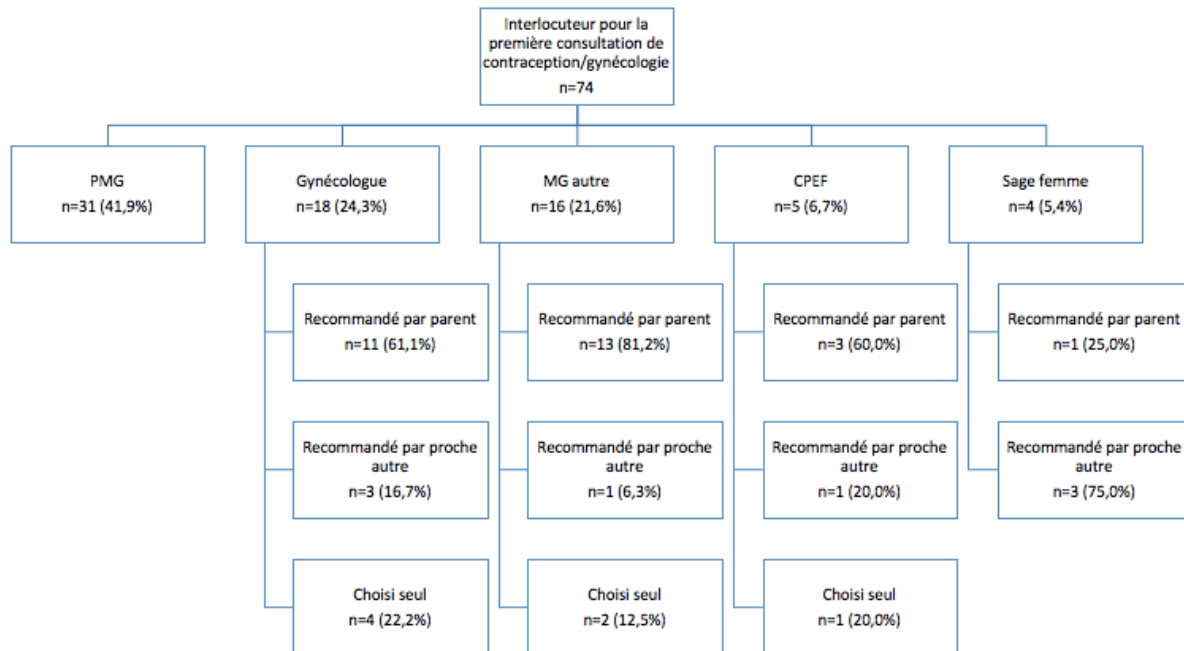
Interlocuteur pour la première consultation de contraception/gynécologie
n=74

PMG
n=31 (41,9%)

Gynécologue
n=18 (24,3%)

Recommandé par parent
n=11 (61,1%)

Recommandé par proche autre
n=3 (16,7%)

Choisi seul
n=4 (22,2%)

MG autre
n=16 (21,6%)

Recommandé par parent
n=13 (81,2%)

Recommandé par proche autre
n=1 (6,3%)

Choisi seul
n=2 (12,5%)

CPEF
n=5 (6,7%)

Recommandé par parent
n=3 (60,0%)

Recommandé par proche autre
n=1 (20,0%)

Choisi seul
n=1 (20,0%)

Sage femme
n=4 (5,4%)

Recommandé par parent
n=1 (25,0%)

Recommandé par proche autre
n=3 (75,0%)